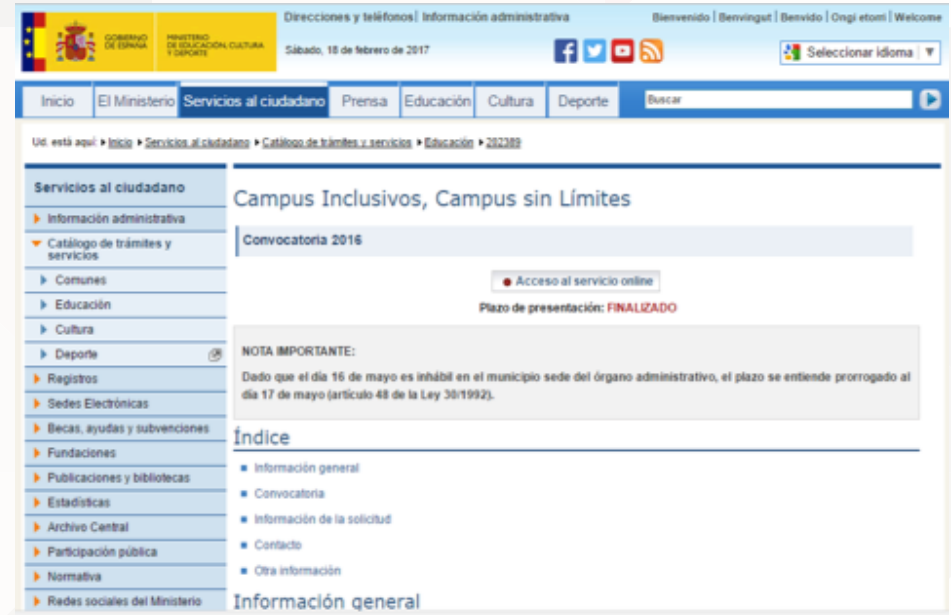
GOBIERNO DE ESPAÑA | MINISTERIO DE EDUCACIÓN, CULTURA Y DEPORTE

Direcciones y teléfonos | Información administrativa

Bienvenido | Benvingut | Benvido | Ongi etorri | Welcome

Sábado, 18 de febrero de 2017

Seleccionar idioma ▼

Inicio | El Ministerio | Servicios al ciudadano | Prensa | Educación | Cultura | Deporte

Buscar

Ud. está aquí: ▸ Inicio ▸ Servicios al ciudadano ▸ Catálogo de trámites y servicios ▸ Educación ▸ 282389

Servicios al ciudadano
▸ Información administrativa
▾ Catálogo de trámites y servicios
▸ Comunes
▸ Educación
▸ Cultura
▸ Deporte
▸ Registros
▸ Sedes Electrónicas
▸ Becas, ayudas y subvenciones
▸ Fundaciones
▸ Publicaciones y bibliotecas
▸ Estadísticas
▸ Archivo Central
▸ Participación pública
▸ Normativa
▸ Redes sociales del Ministerio

Campus Inclusivos, Campus sin Límites

Convocatoria 2016

Acceso al servicio online

Plazo de presentación: FINALIZADO

NOTA IMPORTANTE:

Dado que el día 16 de mayo es inhábil en el municipio sede del órgano administrativo, el plazo se entiende prorrogado al día 17 de mayo (artículo 48 de la Ley 30/1992).

Índice

- Información general
- Convocatoria
- Información de la solicitud
- Contacto
- Otra información

Información general